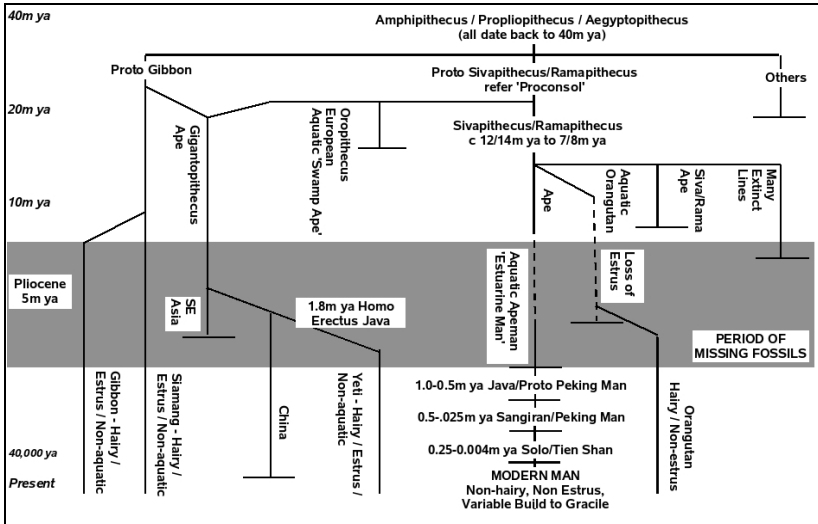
40m ya

Amphipithecus / Propliopithecus / Aegyptopithecus
(all date back to 40m ya)

Proto Gibbon

Proto Sivapithecus/Ramapithecus
refer 'Proconsol'

Others

20m ya

Gigantopithecus Ape

Oropithecus European Aquatic 'Swamp Ape'

Sivapithecus/Ramapithecus
c 12/14m ya to 7/8m ya

Ape

Aquatic Orangutan

Siva/Rama Ape

Many Extinct Lines

10m ya

Aquatic Apeman 'Estuarine Man'

Loss of Estrus

Pliocene
5m ya

SE Asia

1.8m ya Homo Erectus Java

PERIOD OF MISSING FOSSILS

Gibbon - Hairy / Estrus / Non-aquatic

Siamang - Hairy / Estrus / Non-aquatic

China

Yeti - Hairy / Estrus / Non-aquatic

1.0-0.5m ya Java/Proto Peking Man

0.5-.025m ya Sangiran/Peking Man

0.25-0.004m ya Solo/Tien Shan

MODERN MAN
Non-hairy, Non Estrus,
Variable Build to Gracile

Orangutan
Hairy / Non-estrus

40,000 ya

Present